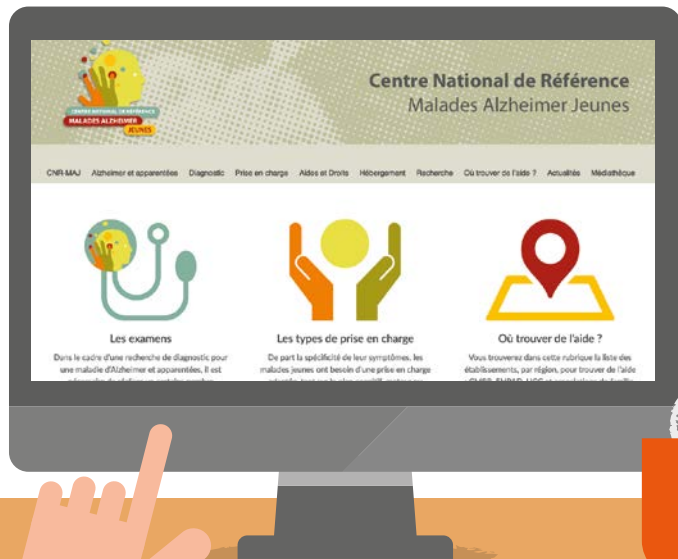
CENTRE NATIONAL DE RÉFÉRENCE
MALADES ALZHEIMER
JEUNES

Centre National de Référence
Malades Alzheimer Jeunes

CNR-MAJ Alzheimer et apparentées Diagnostic Prise en charge Aides et Droits Hébergement Recherche Où trouver de l'aide ? Actualités Médiathèque

Les examens

Dans le cadre d'une recherche de diagnostic pour une maladie d'Alzheimer et apparentées, il est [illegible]

Les types de prise en charge

De part la spécificité de leur symptômes, les malades jeunes ont besoin d'une prise en charge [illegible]

Où trouver de l'aide ?

Vous trouverez dans cette rubrique la liste des établissements, par région, pour trouver de l'aide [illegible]